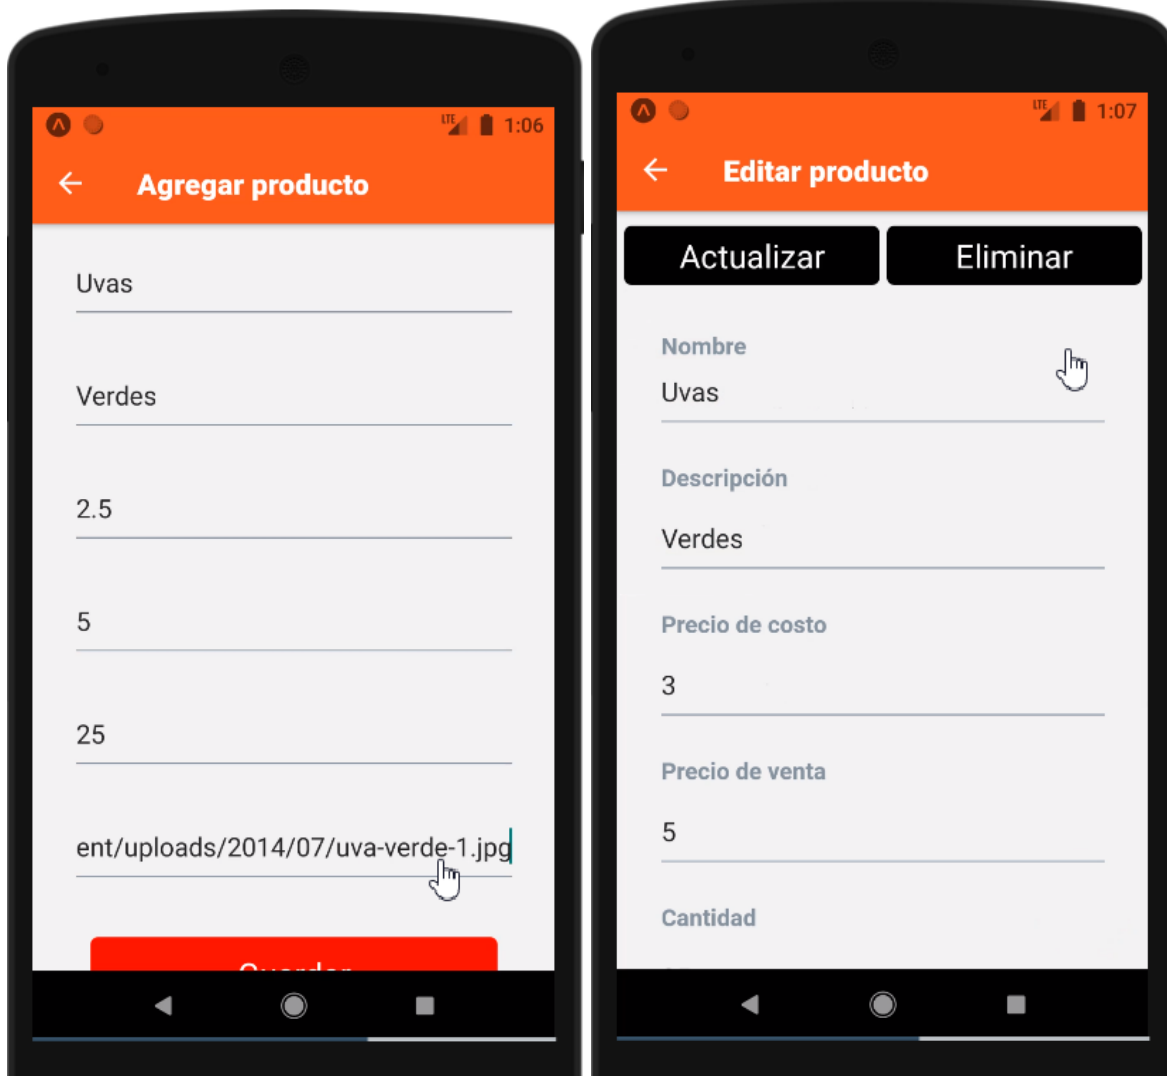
1:06

Agregar producto

Uvas

Verdes

2.5

5

25

ent/uploads/2014/07/uva-verde-1.jpg

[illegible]

1:07

Editar producto

Actualizar

Eliminar

Nombre

Uvas

Descripción

Verdes

Precio de costo

3

Precio de venta

5

Cantidad